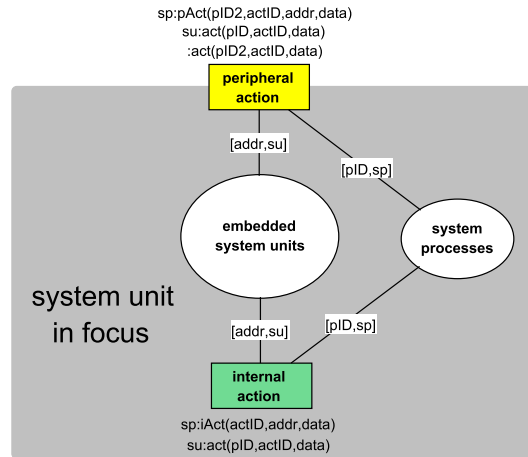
sp:pAct(pID2,actID,addr,data)
su:act(pID,actID,data)
:act(pID2,actID,data)

peripheral action

[addr,su]

[pID,sp]

embedded system units

system processes

system unit in focus

[addr,su]

[pID,sp]

internal action

sp:iAct(actID,addr,data)
su:act(pID,actID,data)